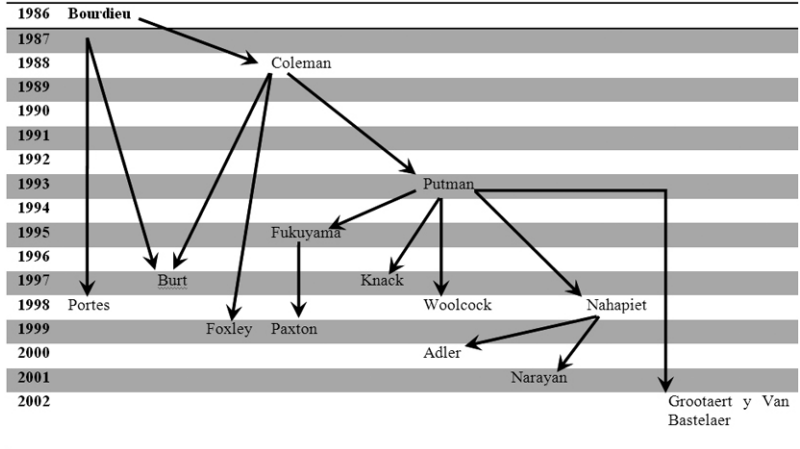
1986 Bourdieu
1987
1988 Coleman
1989
1990
1991
1992
1993 Putman
1994
1995 Fukuyama
1996
1997 Burt Knack
1998 Portes Woolcock Nahapiet
1999 Foxley Paxton
2000 Adler
2001 Narayan
2002 Grootaert y Van Bastelaer